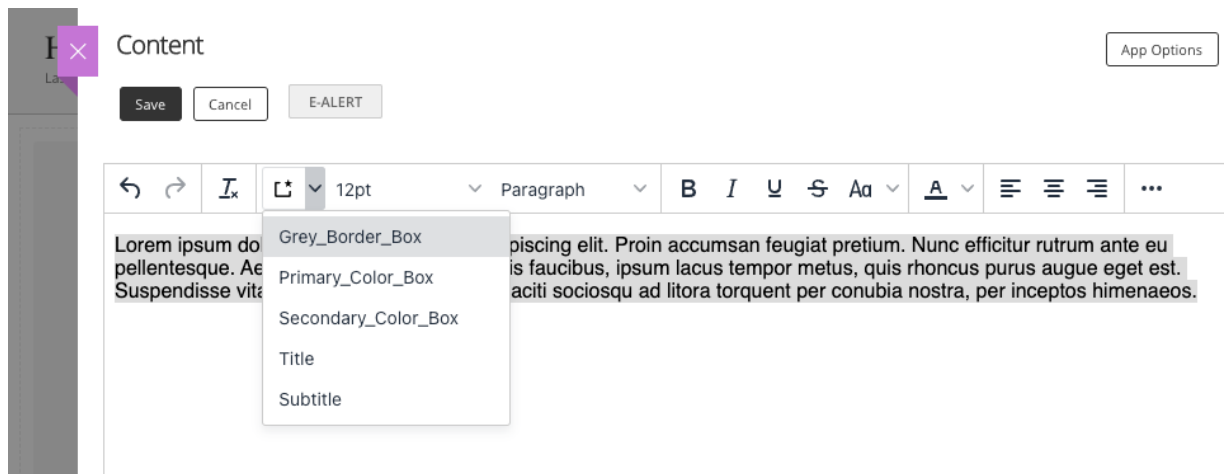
Content

App Options

Save Cancel E-ALERT

12pt Paragraph B I U S Aa A

Grey_Border_Box
Primary_Color_Box
Secondary_Color_Box
Title
Subtitle

Lorem ipsum do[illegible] piscing elit. Proin accumsan feugiat pretium. Nunc efficitur rutrum ante eu pellentesque. Ae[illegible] is faucibus, ipsum lacus tempor metus, quis rhoncus purus augue eget est. Suspendisse vita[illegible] aciti sociosqu ad litora torquent per conubia nostra, per inceptos himenaeos.